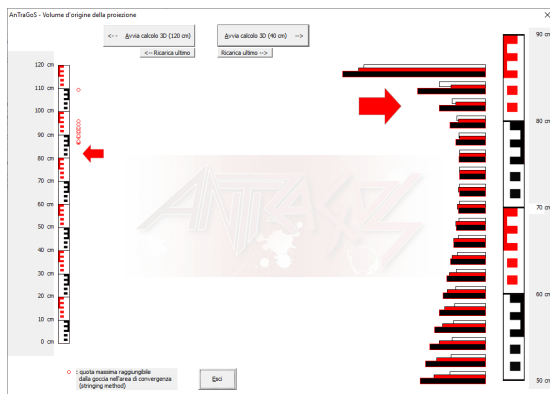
AnTraGoS - Volume d'origine della proiezione

<-- Avvia calcolo 3D (120 cm)

Avvia calcolo 3D (40 cm) -->

<-- Ricarica ultimo

Ricarica ultimo -->

120 cm
110 cm
100 cm
90 cm
80 cm
70 cm
60 cm
50 cm
40 cm
30 cm
20 cm
10 cm
0 cm

90 cm
80 cm
70 cm
60 cm
50 cm

○ : quota massima raggiungibile dalla goccia nell'area di convergenza (stringing method)

Esci